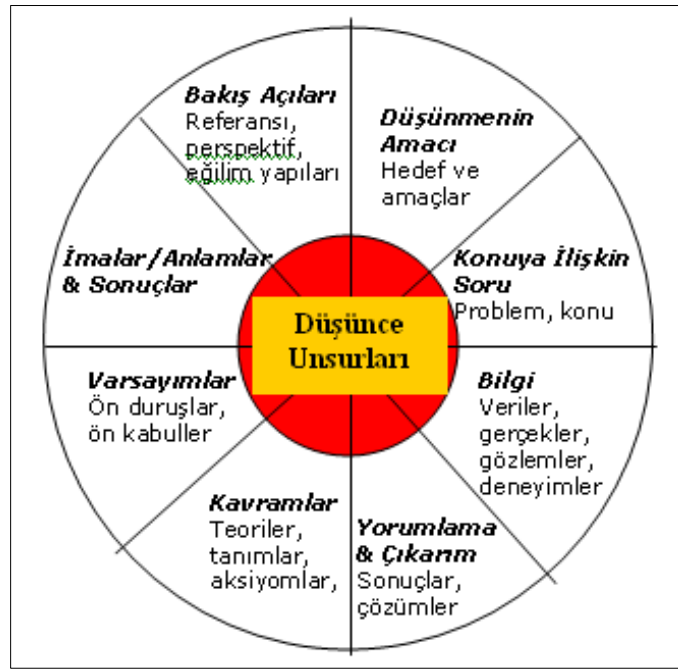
Bakış Açıları
Referansı, perspektif, eğilim yapıları

Düşünmenin Amacı
Hedef ve amaçlar

İmalar/Anlamlar & Sonuçlar

Konuya İlişkin Soru
Problem, konu

Düşünce Unsurları

Varsayımlar
Ön duruşlar, ön kabuller

Bilgi
Veriler, gerçekler, gözlemler, deneyimler

Kavramlar
Teoriler, tanımlar, aksiyomlar,

Yorumlama & Çıkarım
Sonuçlar, çözümler